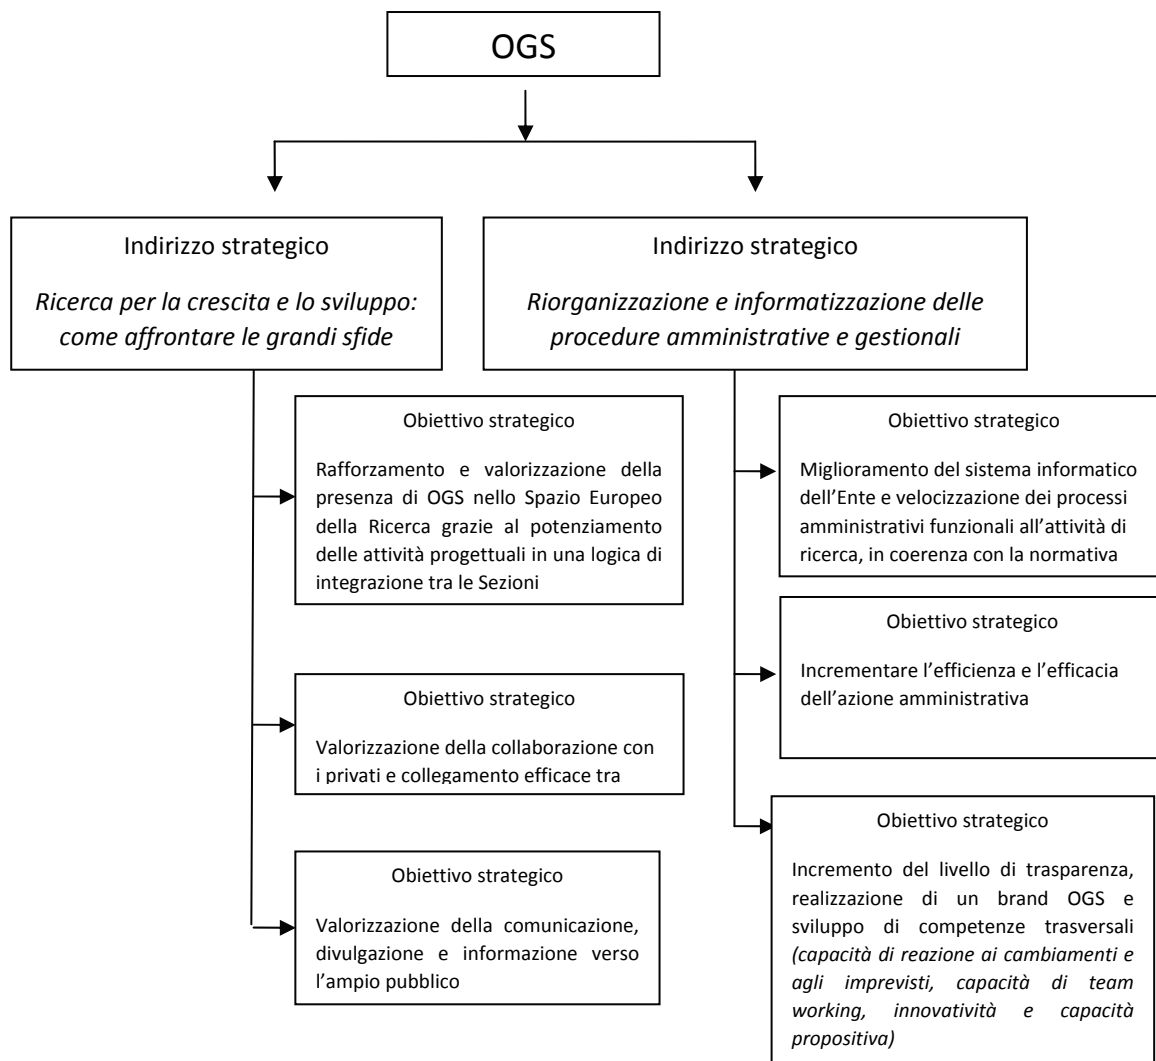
OGS

Indirizzo strategico

*Ricerca per la crescita e lo sviluppo: come affrontare le grandi sfide*

Obiettivo strategico

Rafforzamento e valorizzazione della presenza di OGS nello Spazio Europeo della Ricerca grazie al potenziamento delle attività progettuali in una logica di integrazione tra le Sezioni

Obiettivo strategico

Valorizzazione della collaborazione con i privati e collegamento efficace tra

Obiettivo strategico

Valorizzazione della comunicazione, divulgazione e informazione verso l'ampio pubblico

Indirizzo strategico

*Riorganizzazione e informatizzazione delle procedure amministrative e gestionali*

Obiettivo strategico

Miglioramento del sistema informatico dell'Ente e velocizzazione dei processi amministrativi funzionali all'attività di ricerca, in coerenza con la normativa

Obiettivo strategico

Incrementare l'efficienza e l'efficacia dell'azione amministrativa

Obiettivo strategico

Incremento del livello di trasparenza, realizzazione di un brand OGS e sviluppo di competenze trasversali *(capacità di reazione ai cambiamenti e agli imprevisti, capacità di team working, innovatività e capacità propositiva)*